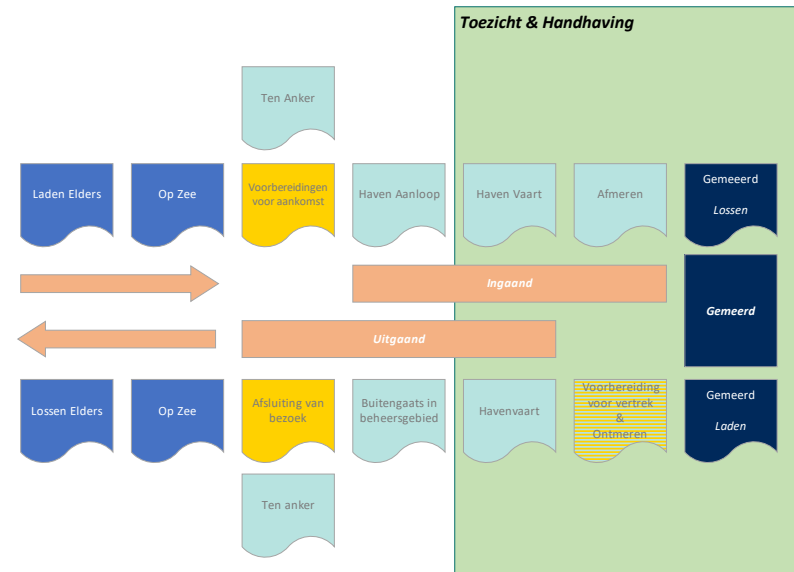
Toezicht & Handhaving

Ten Anker

Laden Elders

Op Zee

Voorbereidingen voor aankomst

Haven Aanloop

Haven Vaart

Afmeren

Gemeeerd

Lossen

Ingaand

Gemeerd

Uitgaand

Lossen Elders

Op Zee

Afsluiting van bezoek

Buitengaats in beheersgebied

Havenvaart

Voorbereiding voor vertrek & Ontmeren

Gemeerd

Laden

Ten anker